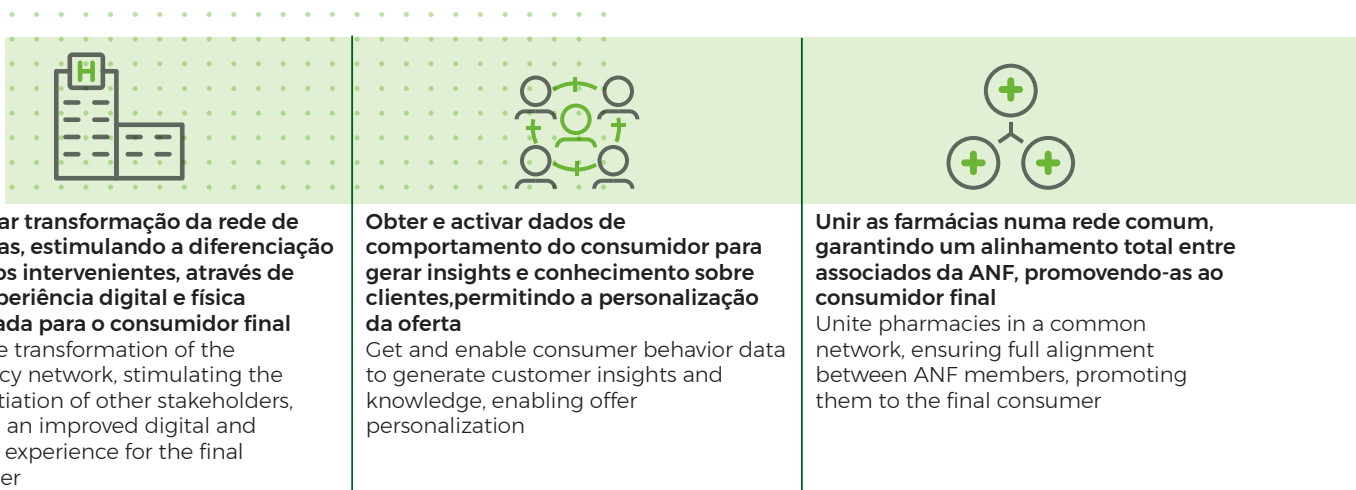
H

ar transformação da rede de as, estimulando a diferenciação os intervenientes, através de periência digital e física ada para o consumidor final
e transformation of the cy network, stimulating the tiation of other stakeholders, an improved digital and experience for the final er

Obter e activar dados de comportamento do consumidor para gerar insights e conhecimento sobre clientes,permitindo a personalização da oferta
Get and enable consumer behavior data to generate customer insights and knowledge, enabling offer personalization

Unir as farmácias numa rede comum, garantindo um alinhamento total entre associados da ANF, promovendo-as ao consumidor final
Unite pharmacies in a common network, ensuring full alignment between ANF members, promoting them to the final consumer